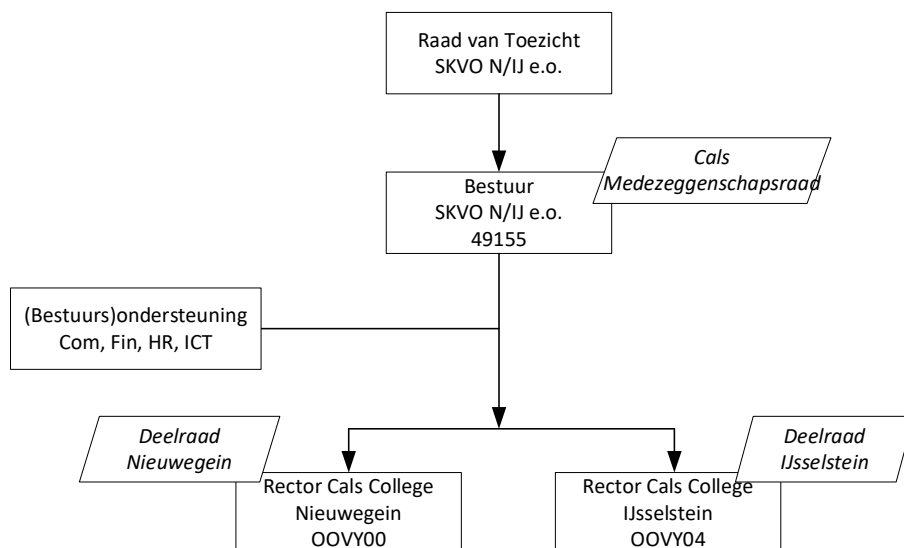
Raad van Toezicht
SKVO N/IJ e.o.

Cals
Medezeggenschapsraad

Bestuur
SKVO N/IJ e.o.
49155

(Bestuurs)ondersteuning
Com, Fin, HR, ICT

Deelraad
Nieuwegein

Rector Cals College
Nieuwegein
OOVY00

Deelraad
IJsselstein

Rector Cals College
IJsselstein
OOVY04